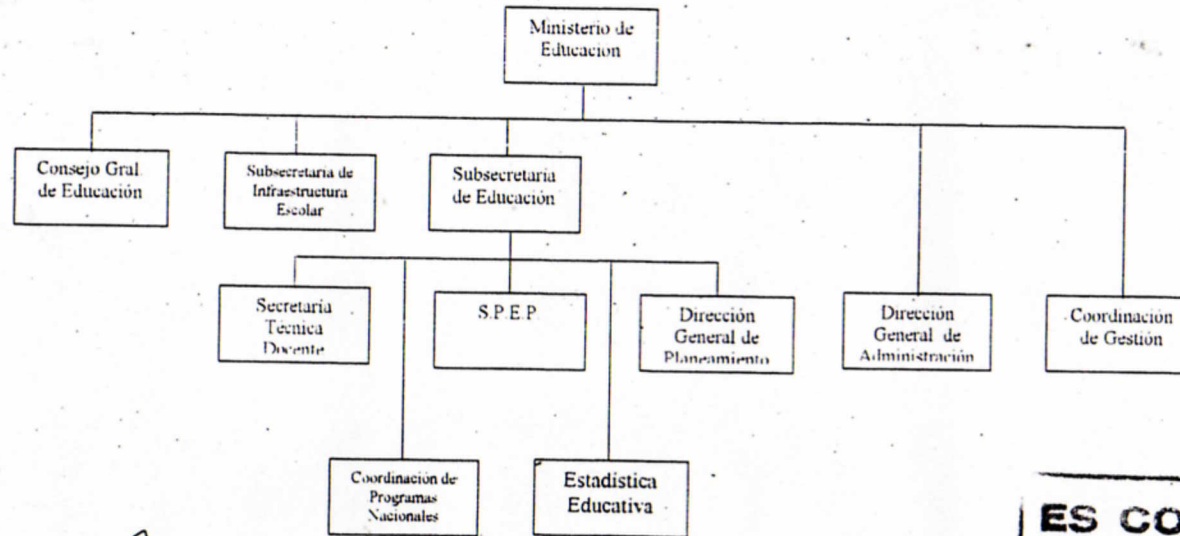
Ministerio de Educacion

Consejo Gral. de Educación

Subsecretaria de Infraestructura Escolar

Subsecretaria de Educación

Secretaria Tecnica Docente

S.P.E.P

Dirección General de Planeamiento

Dirección General de Administración

Coordinación de Gestión

Coordinación de Programas Nacionales

Estadística Educativa

ES CO